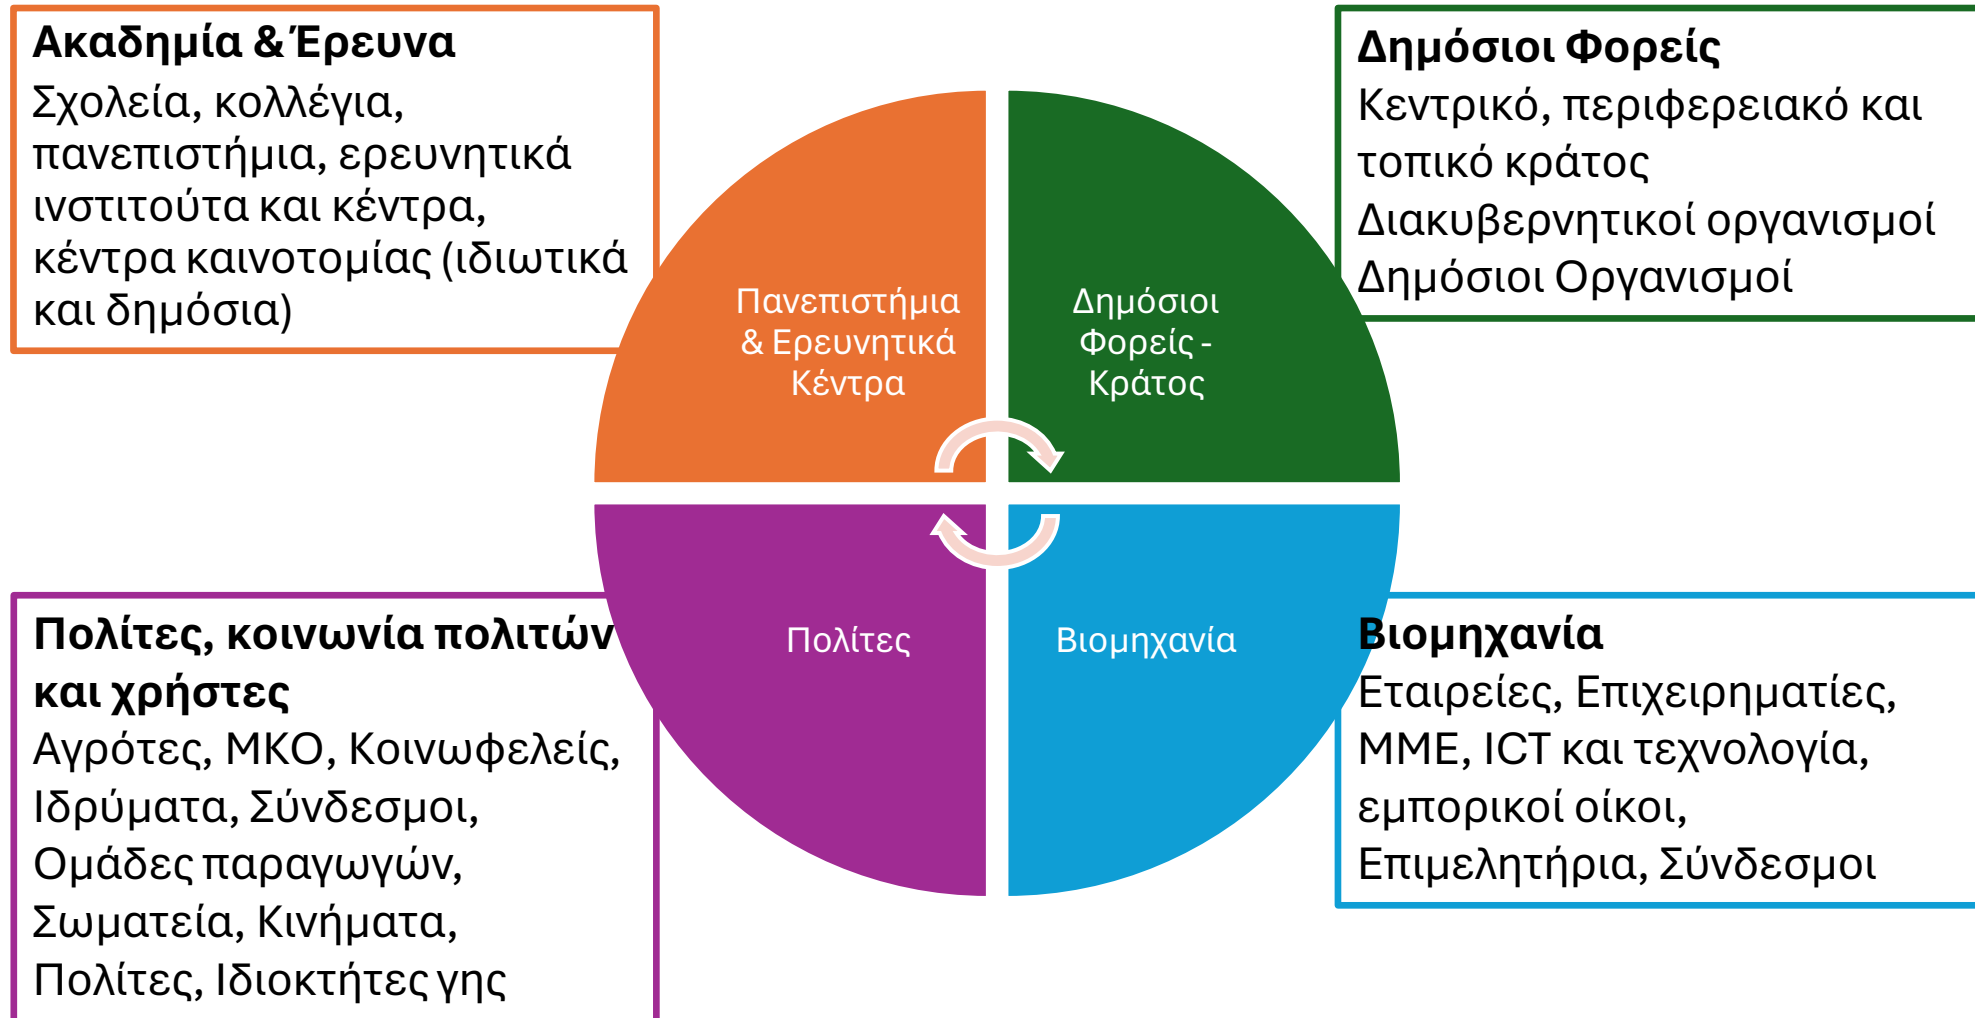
**Ακαδημία & Έρευνα**
Σχολεία, κολλέγια, πανεπιστήμια, ερευνητικά ινστιτούτα και κέντρα, κέντρα καινοτομίας (ιδιωτικά και δημόσια)

**Δημόσιοι Φορείς**
Κεντρικό, περιφερειακό και τοπικό κράτος
Διακυβερνητικοί οργανισμοί
Δημόσιοι Οργανισμοί

Πανεπιστήμια & Ερευνητικά Κέντρα

Δημόσιοι Φορείς - Κράτος

Πολίτες

Βιομηχανία

**Πολίτες, κοινωνία πολιτών και χρήστες**
Αγρότες, ΜΚΟ, Κοινωφελείς, Ιδρύματα, Σύνδεσμοι, Ομάδες παραγωγών, Σωματεία, Κινήματα, Πολίτες, Ιδιοκτήτες γης

**Βιομηχανία**
Εταιρείες, Επιχειρηματίες, ΜΜΕ, ICT και τεχνολογία, εμπορικοί οίκοι, Επιμελητήρια, Σύνδεσμοι